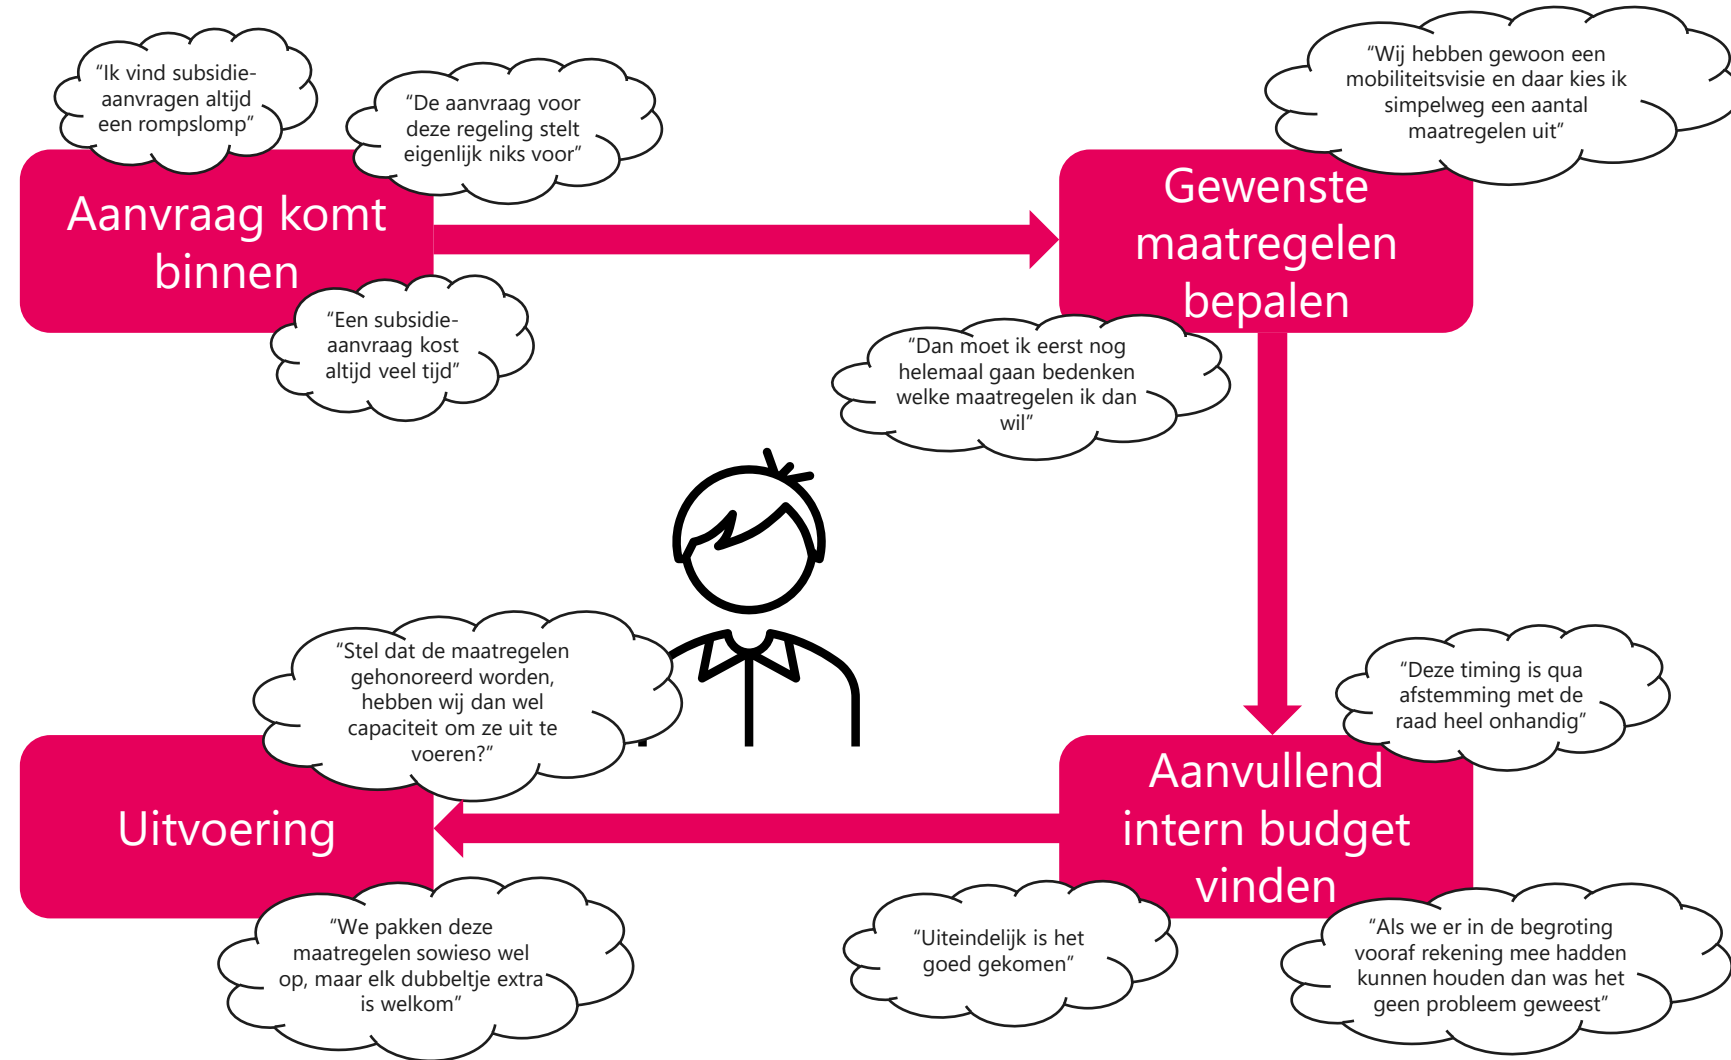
“Ik vind subsidieaanvragen altijd een rompslomp”

“De aanvraag voor deze regeling stelt eigenlijk niks voor”

Aanvraag komt binnen

“Een subsidieaanvraag kost altijd veel tijd”

“Wij hebben gewoon een mobiliteitsvisie en daar kies ik simpelweg een aantal maatregelen uit”

Gewenste maatregelen bepalen

“Dan moet ik eerst nog helemaal gaan bedenken welke maatregelen ik dan wil”

“Stel dat de maatregelen gehonoreerd worden, hebben wij dan wel capaciteit om ze uit te voeren?”

“Deze timing is qua afstemming met de raad heel onhandig”

Uitvoering

Aanvullend intern budget vinden

“We pakken deze maatregelen sowieso wel op, maar elk dubbeltje extra is welkom”

“Uiteindelijk is het goed gekomen”

“Als we er in de begroting vooraf rekening mee hadden kunnen houden dan was het geen probleem geweest”